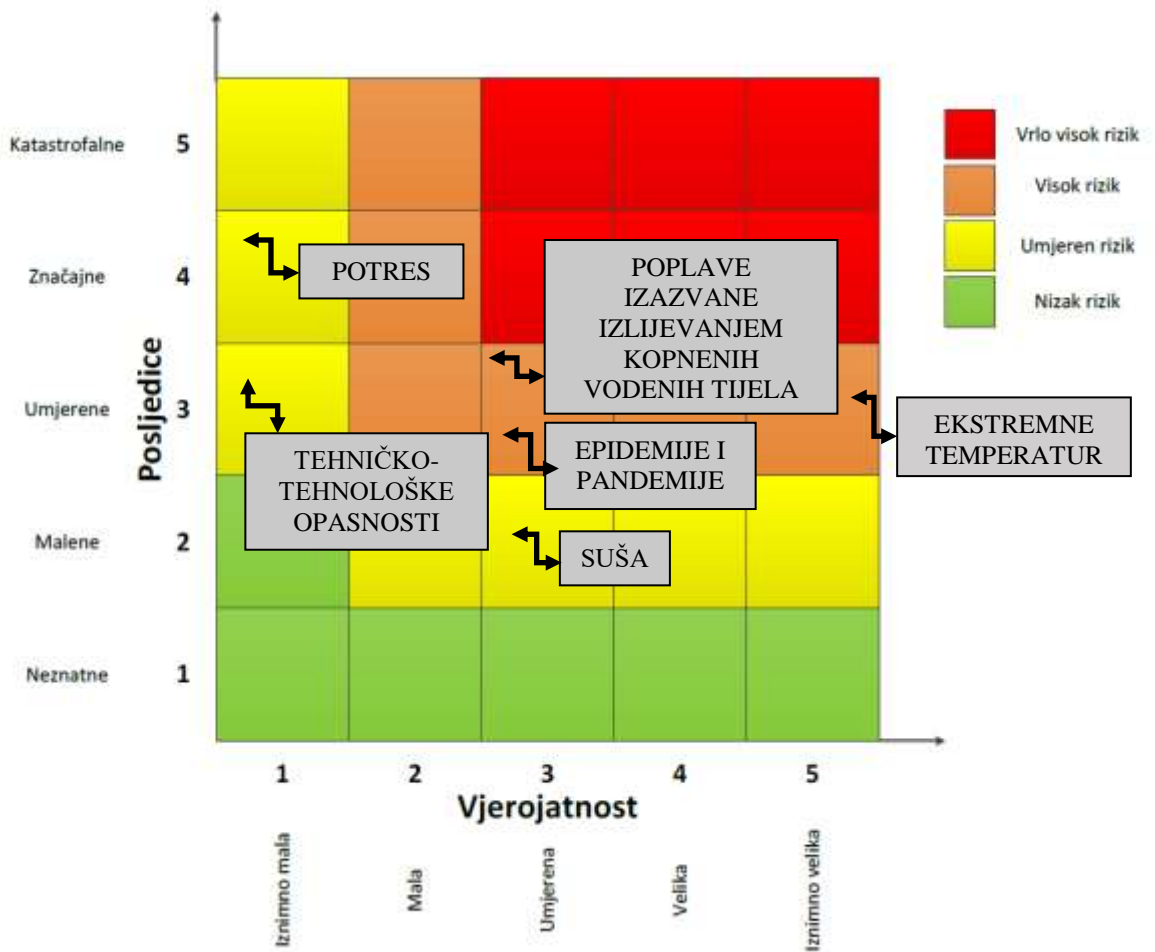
Posljedice

Katastrofalne 5
Značajne 4
Umjerene 3
Malene 2
Neznatne 1

Vrlo visok rizik
Visok rizik
Umjeren rizik
Nizak rizik

POTRES

POPLAVE IZAZVANE IZLIJEVANJEM KOPNENIH VODENIH TIJELA

EKSTREMNE TEMPERATUR

TEHNIČKO-TEHNOLOŠKE OPASNOSTI

EPIDEMIJE I PANDEMIJE

SUŠA

1 2 3 4 5
Vjerojatnost

Iznimno mala
Mala
Umjerena
Velika
Iznimno velika